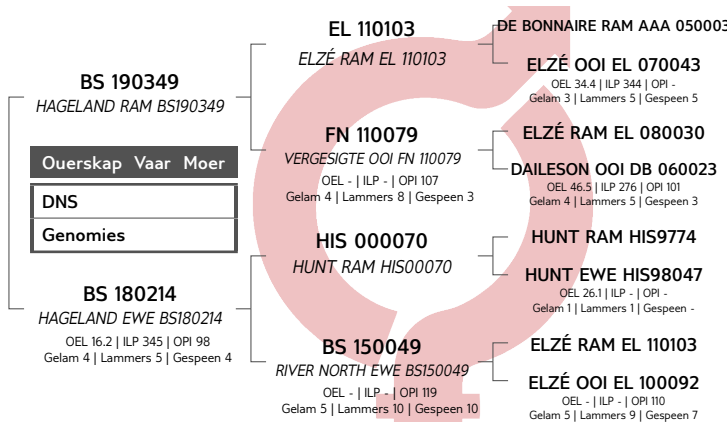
BS 190349
HAGELAND RAM BS190349

Ouerskap Vaar Moer
DNS
Genomies

BS 180214
HAGELAND EWE BS180214
OEL 16.2 | ILP 345 | OPI 98
Gelam 4 | Lammers 5 | Gespeen 4

EL 110103
ELZÉ RAM EL 110103

FN 110079
VERGESIGTE OOI FN 110079
OEL - | ILP - | OPI 107
Gelam 4 | Lammers 8 | Gespeen 3

HIS 000070
HUNT RAM HIS00070

BS 150049
RIVER NORTH EWE BS150049
OEL - | ILP - | OPI 119
Gelam 5 | Lammers 10 | Gespeen 10

DE BONNAIRE RAM AAA 050003

ELZÉ OOI EL 070043
OEL 34.4 | ILP 344 | OPI -
Gelam 3 | Lammers 5 | Gespeen 5

ELZÉ RAM EL 080030

DAILESON OOI DB 060023
OEL 46.5 | ILP 276 | OPI 101
Gelam 4 | Lammers 5 | Gespeen 3

HUNT RAM HIS9774

HUNT EWE HIS98047
OEL 26.1 | ILP - | OPI -
Gelam 1 | Lammers 1 | Gespeen -

ELZÉ RAM EL 110103

ELZÉ OOI EL 100092
OEL - | ILP - | OPI 110
Gelam 5 | Lammers 9 | Gespeen 7